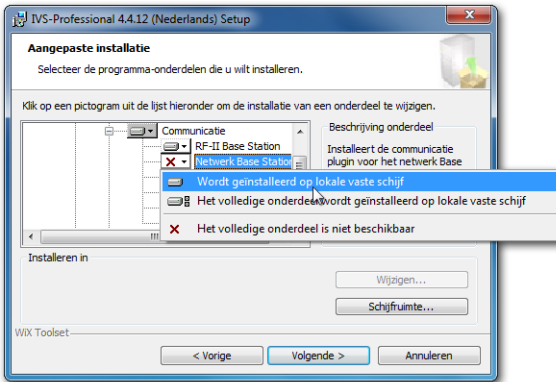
IVS-Professional 4.4.12 (Nederlands) Setup

Aangepaste installatie

Selecteer de programma-onderdelen die u wilt installeren.

Klik op een pictogram uit de lijst hieronder om de installatie van een onderdeel te wijzigen.

Communicatie
RF-II Base Station
Netwerk Base Station

Beschrijving onderdeel

Installeert de communicatie plugin voor het netwerk Base

Wordt geïnstalleerd op lokale vaste schijf
Het volledige onderdeel wordt geïnstalleerd op lokale vaste schijf
Het volledige onderdeel is niet beschikbaar

Installeren in

Wijzigen...

Schijfruimte...

WiX Toolset

< Vorige

Volgende >

Annuleren